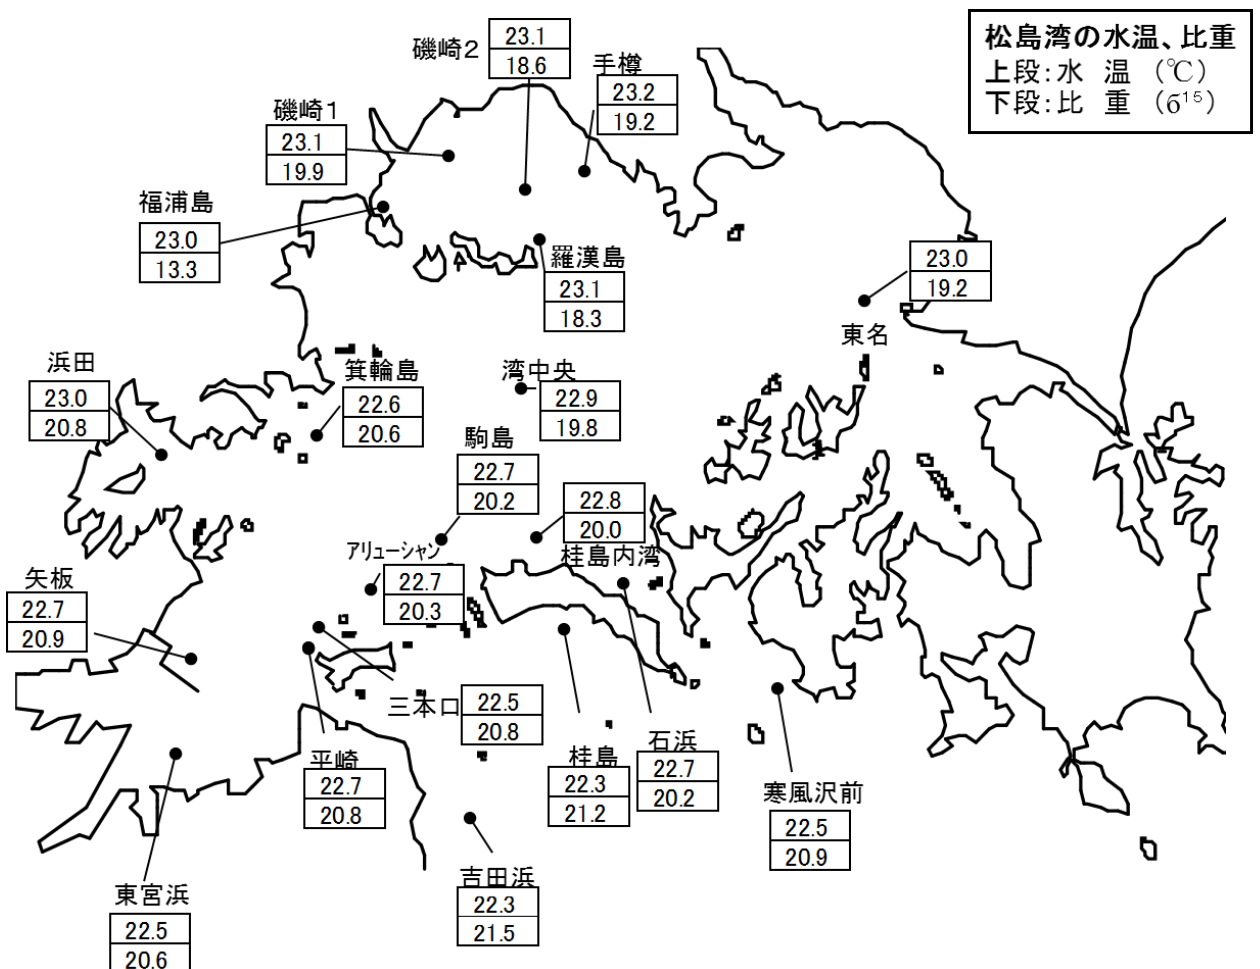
松島湾の水温、比重
上段:水 温 (℃)
下段:比 重 ($σ^{15}$)

磯崎2
23.1
18.6

手樽
23.2
19.2

磯崎1
23.1
19.9

福浦島
23.0
13.3

羅漢島
23.1
18.3

23.0
19.2
東名

浜田
23.0
20.8

箕輪島
22.6
20.6

湾中央
22.9
19.8

駒島
22.7
20.2

22.8
20.0
桂島内湾

アリューシャン
22.7
20.3

矢板
22.7
20.9

三本口
22.5
20.8

平崎
22.7
20.8

桂島
22.3
21.2

石浜
22.7
20.2

寒風沢前
22.5
20.9

東宮浜
22.5
20.6

吉田浜
22.3
21.5